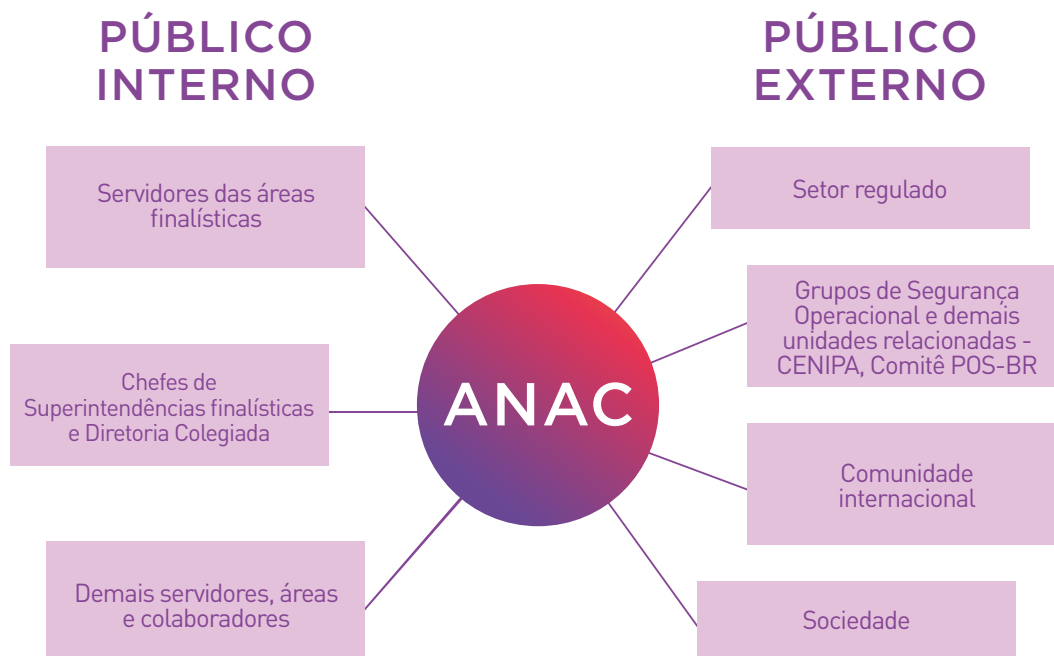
PÚBLICO INTERNO

PÚBLICO EXTERNO

Servidores das áreas finalísticas

Chefes de Superintendências finalísticas e Diretoria Colegiada

Demais servidores, áreas e colaboradores

ANAC

Setor regulado

Grupos de Segurança Operacional e demais unidades relacionadas - CENIPA, Comitê POS-BR

Comunidade internacional

Sociedade